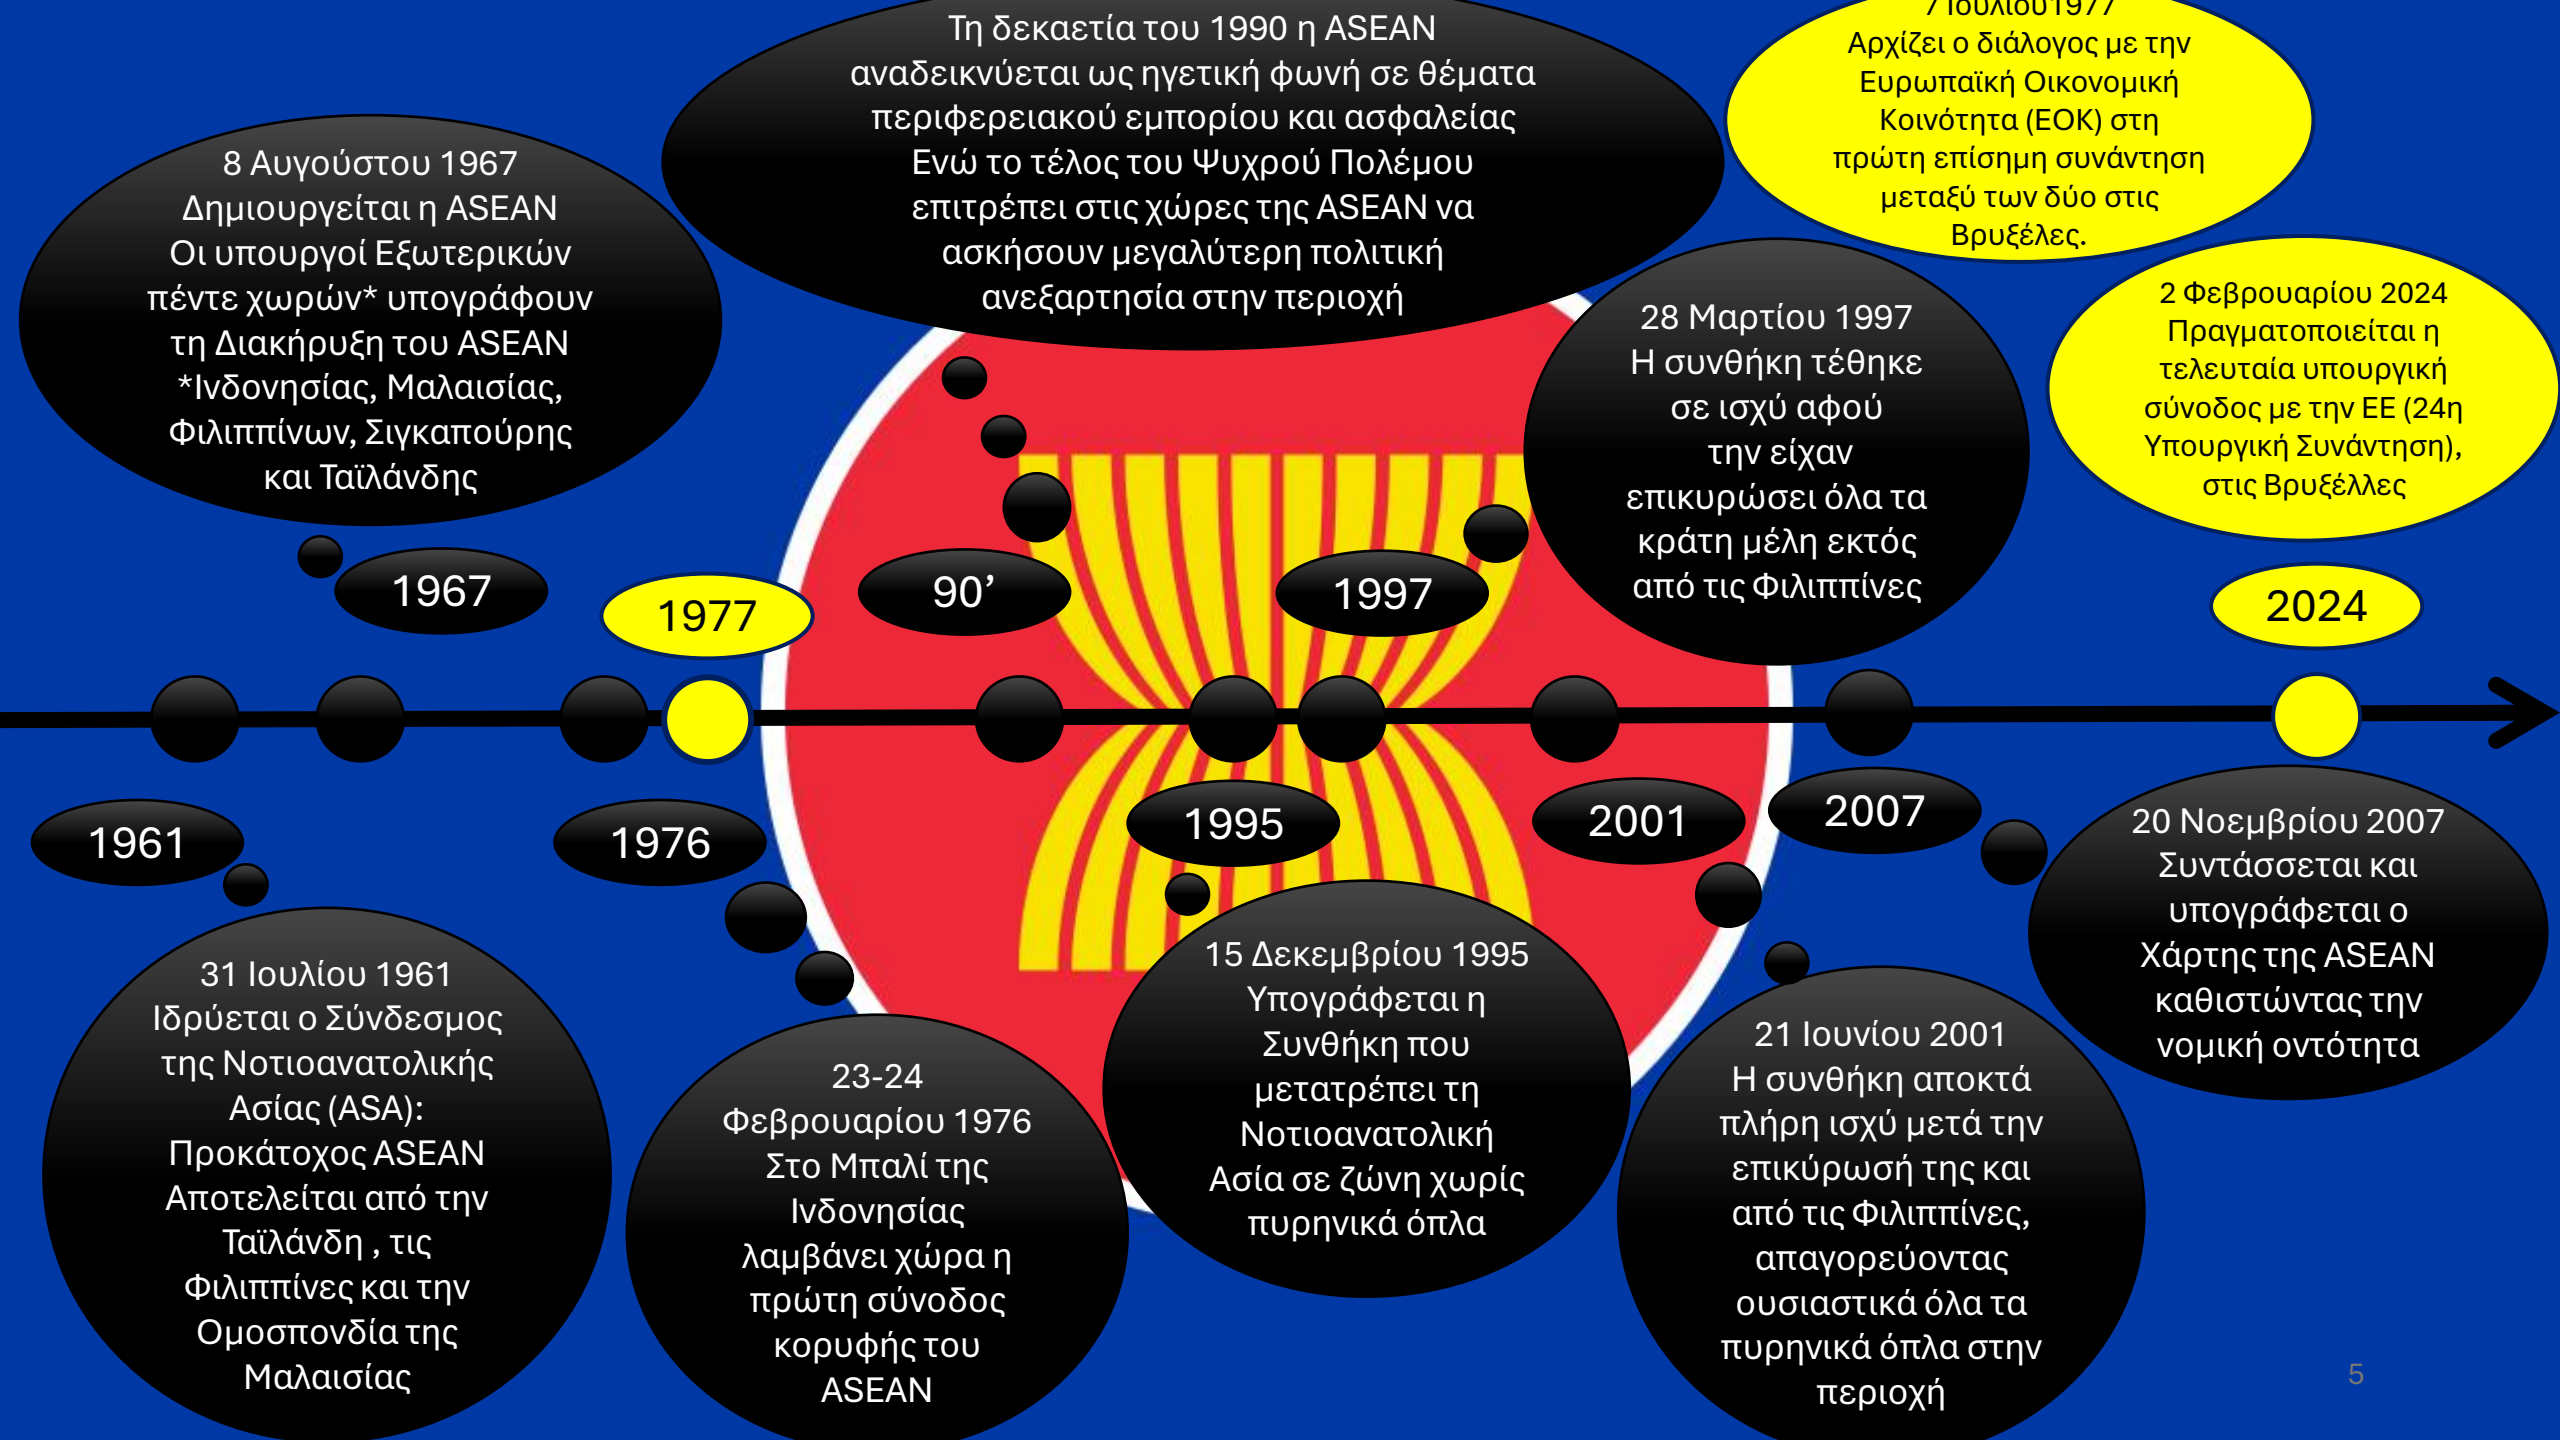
8 Αυγούστου 1967
Δημιουργείται η ASEAN
Οι υπουργοί Εξωτερικών πέντε χωρών* υπογράφουν τη Διακήρυξη του ASEAN
*Ινδονησίας, Μαλαισίας, Φιλιππίνων, Σιγκαπούρης και Ταϊλάνδης

Τη δεκαετία του 1990 η ASEAN αναδεικνύεται ως ηγετική φωνή σε θέματα περιφερειακού εμπορίου και ασφαλείας
Ενώ το τέλος του Ψυχρού Πολέμου επιτρέπει στις χώρες της ASEAN να ασκήσουν μεγαλύτερη πολιτική ανεξαρτησία στην περιοχή

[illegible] Ιουλίου 1977
Αρχίζει ο διάλογος με την Ευρωπαϊκή Οικονομική Κοινότητα (ΕΟΚ) στη πρώτη επίσημη συνάντηση μεταξύ των δύο στις Βρυξέλες.

28 Μαρτίου 1997
Η συνθήκη τέθηκε σε ισχύ αφού την είχαν επικυρώσει όλα τα κράτη μέλη εκτός από τις Φιλιππίνες

2 Φεβρουαρίου 2024
Πραγματοποιείται η τελευταία υπουργική σύνοδος με την ΕΕ (24η Υπουργική Συνάντηση), στις Βρυξέλλες

1967

1977

90’

1997

2024

1961

1976

1995

2001

2007

31 Ιουλίου 1961
Ιδρύεται ο Σύνδεσμος της Νοτιοανατολικής Ασίας (ASA): Προκάτοχος ASEAN
Αποτελείται από την Ταϊλάνδη , τις Φιλιππίνες και την Ομοσπονδία της Μαλαισίας

23-24 Φεβρουαρίου 1976
Στο Μπαλί της Ινδονησίας λαμβάνει χώρα η πρώτη σύνοδος κορυφής του ASEAN

15 Δεκεμβρίου 1995
Υπογράφεται η Συνθήκη που μετατρέπει τη Νοτιοανατολική Ασία σε ζώνη χωρίς πυρηνικά όπλα

21 Ιουνίου 2001
Η συνθήκη αποκτά πλήρη ισχύ μετά την επικύρωσή της και από τις Φιλιππίνες, απαγορεύοντας ουσιαστικά όλα τα πυρηνικά όπλα στην περιοχή

20 Νοεμβρίου 2007
Συντάσσεται και υπογράφεται ο Χάρτης της ASEAN καθιστώντας την νομική οντότητα

5